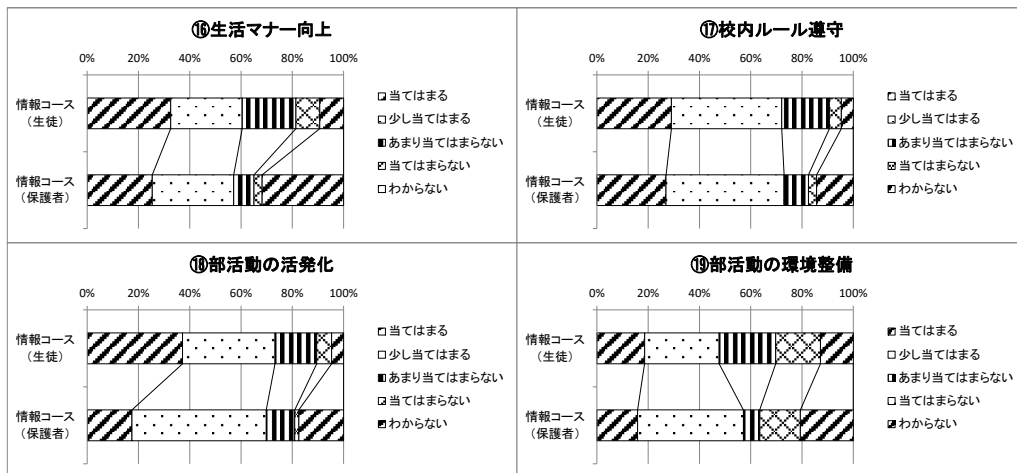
⑯生活マナー向上

0% 20% 40% 60% 80% 100%

情報コース（生徒）

情報コース（保護者）

当てはまる
少し当てはまる
あまり当てはまらない
当てはまらない
わからない

⑰校内ルール遵守

0% 20% 40% 60% 80% 100%

情報コース（生徒）

情報コース（保護者）

当てはまる
少し当てはまる
あまり当てはまらない
当てはまらない
わからない

⑱部活動の活発化

0% 20% 40% 60% 80% 100%

情報コース（生徒）

情報コース（保護者）

当てはまる
少し当てはまる
あまり当てはまらない
当てはまらない
わからない

⑲部活動の環境整備

0% 20% 40% 60% 80% 100%

情報コース（生徒）

情報コース（保護者）

当てはまる
少し当てはまる
あまり当てはまらない
当てはまらない
わからない